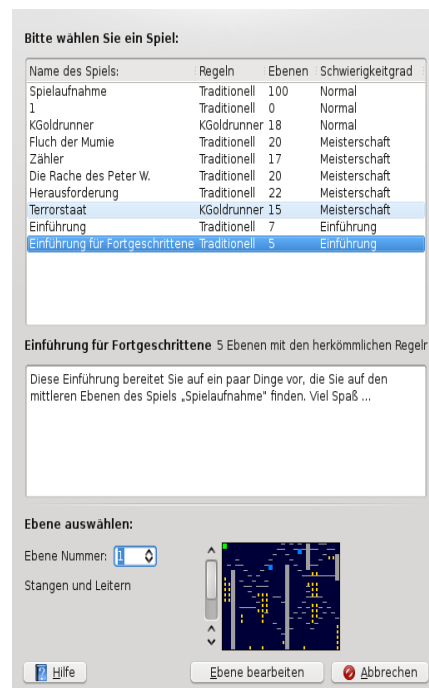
Bitte wählen Sie ein Spiel:

| Name des Spiels: | Regeln | Ebenen | Schwierigkeitgrad |
|---|---|---|---|
| Spielaufnahme | Traditionell | 100 | Normal |
| 1 | Traditionell | 0 | Normal |
| KGoldrunner | KGoldrunner | 18 | Normal |
| Fluch der Mumie | Traditionell | 20 | Meisterschaft |
| Zähler | Traditionell | 17 | Meisterschaft |
| Die Rache des Peter W. | Traditionell | 20 | Meisterschaft |
| Herausforderung | Traditionell | 22 | Meisterschaft |
| Terrorstaat | KGoldrunner | 15 | Meisterschaft |
| Einführung | Traditionell | 7 | Einführung |
| Einführung für Fortgeschrittene | Traditionell | 5 | Einführung |

Einführung für Fortgeschrittene 5 Ebenen mit den herkömmlichen Regeln

Diese Einführung bereitet Sie auf ein paar Dinge vor, die Sie auf den mittleren Ebenen des Spiels „Spielaufnahme" finden. Viel Spaß ...

Ebene auswählen:

Ebene Nummer: 1

Stangen und Leitern

Hilfe

Ebene bearbeiten

Abbrechen